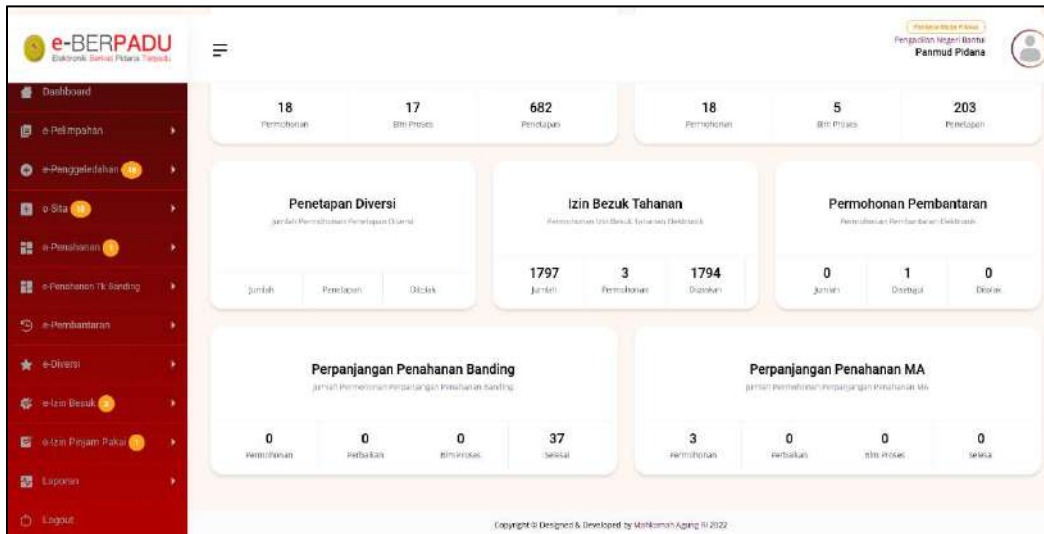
e-BERPADU
Elektronik Berkas Pidana Terpadu

Dashboard
e-Pelimpahan
e-Penggeledahan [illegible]
e-Sita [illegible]
e-Penahanan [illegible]
e-Penahanan Tk Banding
e-Pembantaran
e-Diversi
e-Izin Besuk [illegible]
e-Izin Pinjam Pakai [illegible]
Laporan
Logout

Pengadilan Negeri Bantul
Panmud Pidana

18
Permohonan
17
Blm Proses
682
Penetapan

18
Permohonan
5
Blm Proses
203
Penetapan

Penetapan Diversi
Jumlah Permohonan Penetapan Diversi
Jumlah
Penetapan
Ditolak

Izin Bezuk Tahanan
Permohonan Izin Besuk Tahanan Elektronik
1797
Jumlah
3
Permohonan
1794
Diizinkan

Permohonan Pembantaran
Permohonan Pembantaran Elektronik
0
Jumlah
1
Disetujui
0
Ditolak

Perpanjangan Penahanan Banding
Jumlah Permohonan Perpanjangan Penahanan Banding
0
Permohonan
0
Perbaikan
0
Blm Proses
37
Selesai

Perpanjangan Penahanan MA
Jumlah Permohonan Perpanjangan Penahanan MA
3
Permohonan
0
Perbaikan
0
Blm Proses
0
Selesai

Copyright © Designed & Developed by Mahkamah Agung RI 2022